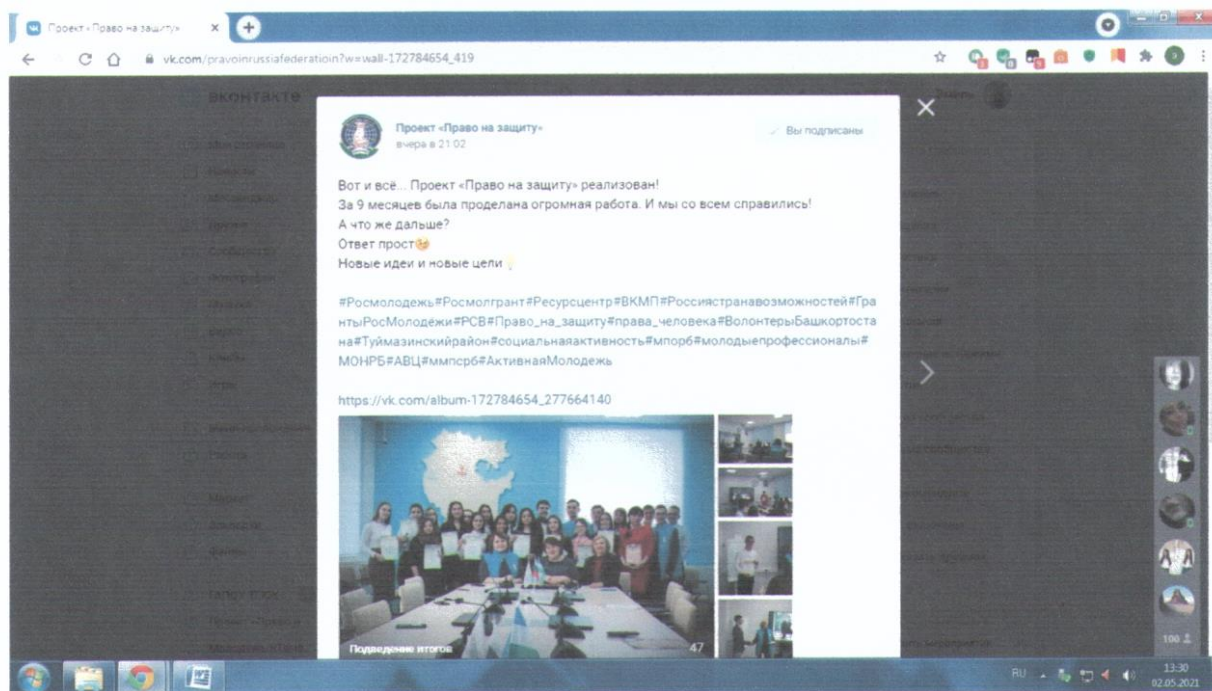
Проект «Право на защиту» ×

vk.com/pravoinrussiafederatioin?w=wall-172784654_419

Проект «Право на защиту»
вчера в 21:02

Вы подписаны

Вот и всё... Проект «Право на защиту» реализован!
За 9 месяцев была проделана огромная работа. И мы со всем справились!
А что же дальше?
Ответ прост
Новые идеи и новые цели

#Росмолодежь#Росмолгрант#Ресурсцентр#ВКМП#Россиястранавозможностей#ГрантыРосМолодежи#РСВ#Право_на_защиту#права_человека#ВолонтерыБашкортостана#Туймазинскийрайон#социальнаяактивность#мпорб#молодыепрофессионалы#МОНРБ#АВЦ#ммпсрб#АктивнаяМолодежь

https://vk.com/album-172784654_277664140

Подведение итогов

47

100

RU

13:30
02.05.2021